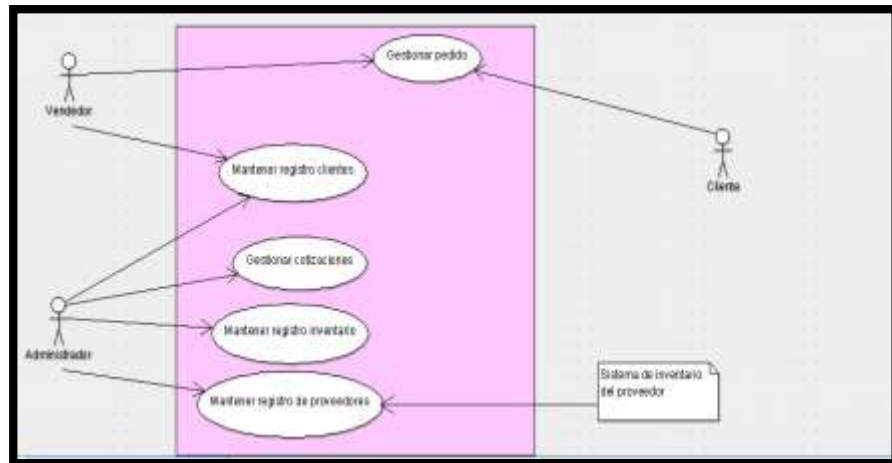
Vendedor

Gestionar pedido

Cliente

Mantener registro clientes

Gestionar cotizaciones

Administrador

Mantener registro inventario

Mantener registro de proveedores

Sistema de inventario del proveedor